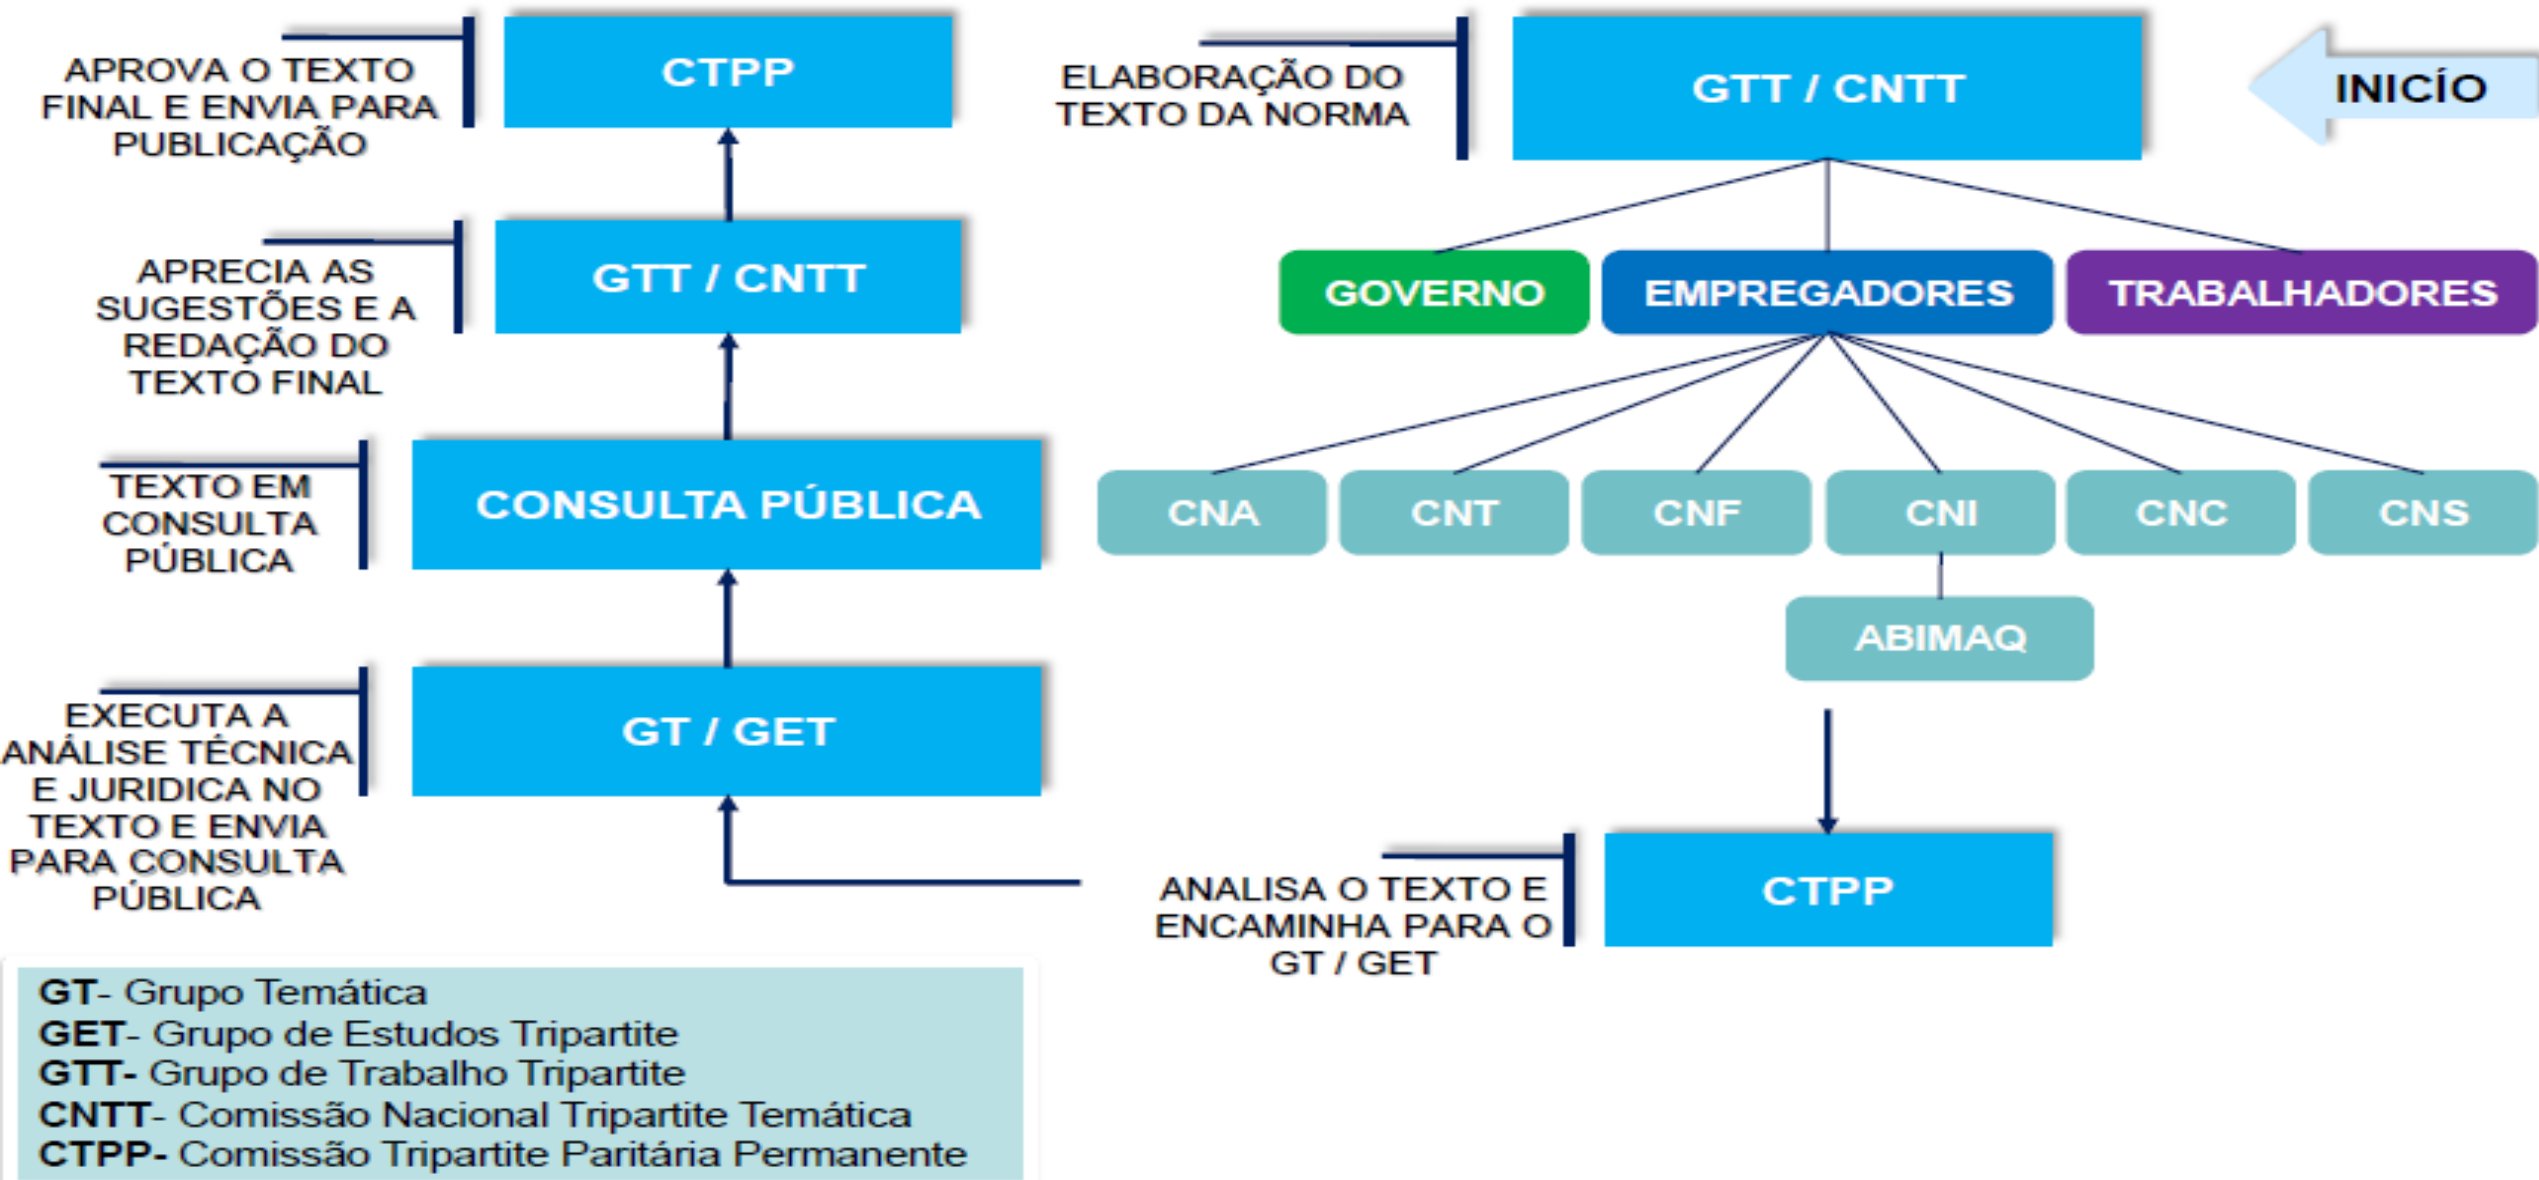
INICÍO

ELABORAÇÃO DO TEXTO DA NORMA

GTT / CNTT

GOVERNO

EMPREGADORES

TRABALHADORES

CNA

CNT

CNF

CNI

CNC

CNS

ABIMAQ

ANALISA O TEXTO E ENCAMINHA PARA O GT / GET

CTPP

EXECUTA A ANÁLISE TÉCNICA E JURIDICA NO TEXTO E ENVIA PARA CONSULTA PÚBLICA

GT / GET

TEXTO EM CONSULTA PÚBLICA

CONSULTA PÚBLICA

APRECIA AS SUGESTÕES E A REDAÇÃO DO TEXTO FINAL

GTT / CNTT

APROVA O TEXTO FINAL E ENVIA PARA PUBLICAÇÃO

CTPP

**GT**- Grupo Temática
**GET**- Grupo de Estudos Tripartite
**GTT**- Grupo de Trabalho Tripartite
**CNTT**- Comissão Nacional Tripartite Temática
**CTPP**- Comissão Tripartite Paritária Permanente